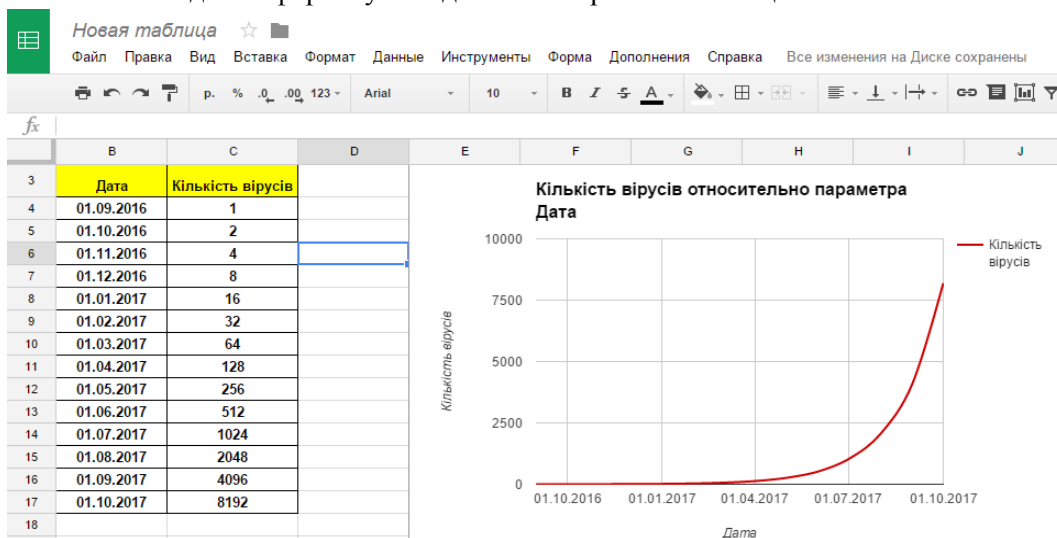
Новая таблица

Файл Правка Вид Вставка Формат Данные Инструменты Форма Дополнения Справка Все изменения на Диске сохранены

р. % .0 .00 123 Arial 10 B I S A

fx

| | B | C | D | E | F | G | H | I | J |
|---|---|---|---|---|---|---|---|---|---|
| 3 | Дата | Кількість вірусів | | | | | | | |
| 4 | 01.09.2016 | 1 | | | | | | | |
| 5 | 01.10.2016 | 2 | | | | | | | |
| 6 | 01.11.2016 | 4 | | | | | | | |
| 7 | 01.12.2016 | 8 | | | | | | | |
| 8 | 01.01.2017 | 16 | | | | | | | |
| 9 | 01.02.2017 | 32 | | | | | | | |
| 10 | 01.03.2017 | 64 | | | | | | | |
| 11 | 01.04.2017 | 128 | | | | | | | |
| 12 | 01.05.2017 | 256 | | | | | | | |
| 13 | 01.06.2017 | 512 | | | | | | | |
| 14 | 01.07.2017 | 1024 | | | | | | | |
| 15 | 01.08.2017 | 2048 | | | | | | | |
| 16 | 01.09.2017 | 4096 | | | | | | | |
| 17 | 01.10.2017 | 8192 | | | | | | | |
| 18 | | | | | | | | | |

Кількість вірусів относительно параметра Дата

10000
7500
5000
2500
0

Кількість вірусів

01.10.2016 01.01.2017 01.04.2017 01.07.2017 01.10.2017

Дата

Кількість вірусів